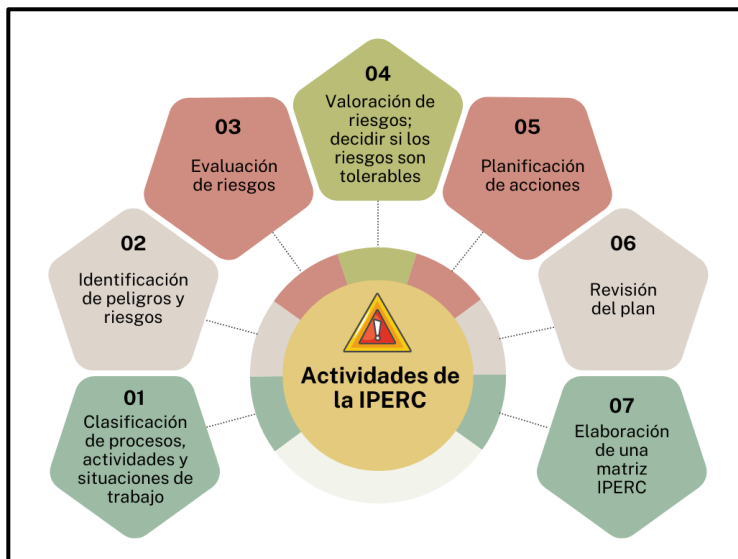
Actividades de la IPERC

01
Clasificación de procesos, actividades y situaciones de trabajo

02
Identificación de peligros y riesgos

03
Evaluación de riesgos

04
Valoración de riesgos; decidir si los riesgos son tolerables

05
Planificación de acciones

06
Revisión del plan

07
Elaboración de una matriz IPERC